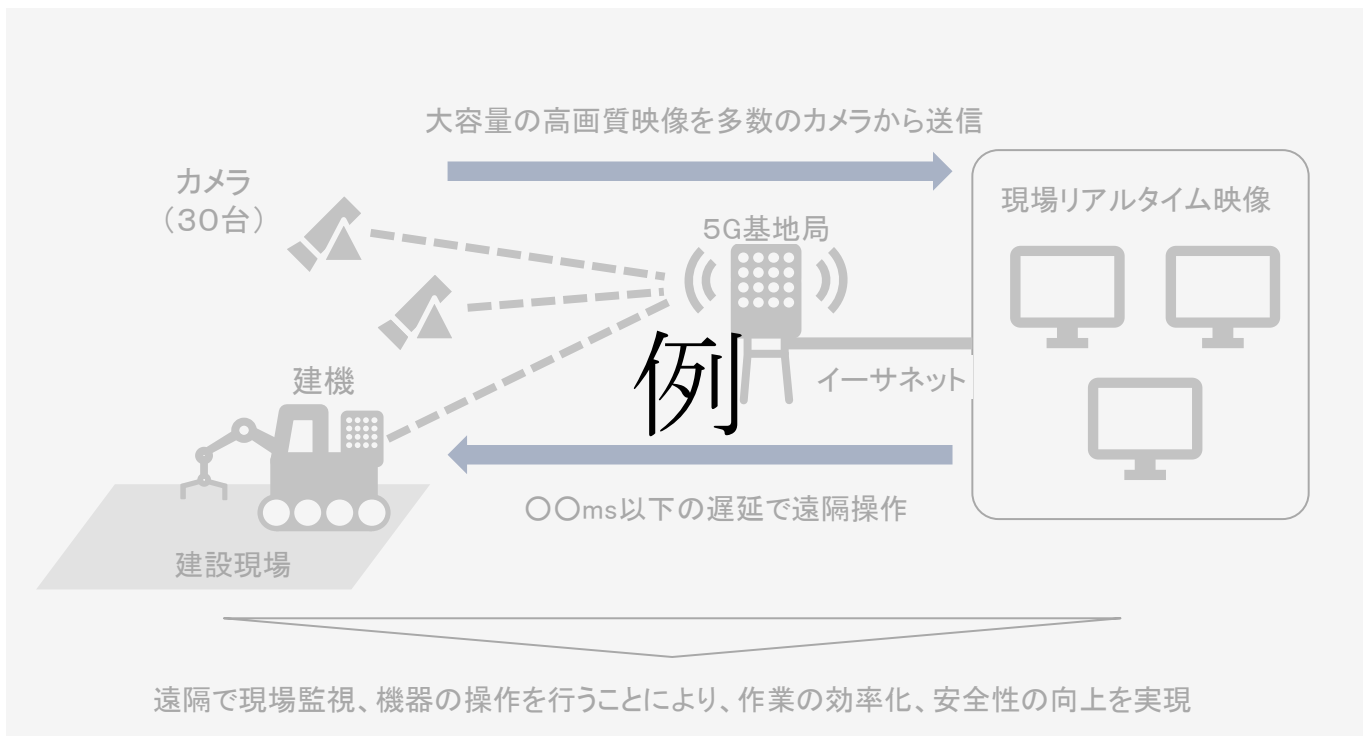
大容量の高画質映像を多数のカメラから送信

カメラ
(30台)

5G基地局

現場リアルタイム映像

例

建機

イーサネット

〇〇ms以下の遅延で遠隔操作

建設現場

遠隔で現場監視、機器の操作を行うことにより、作業の効率化、安全性の向上を実現